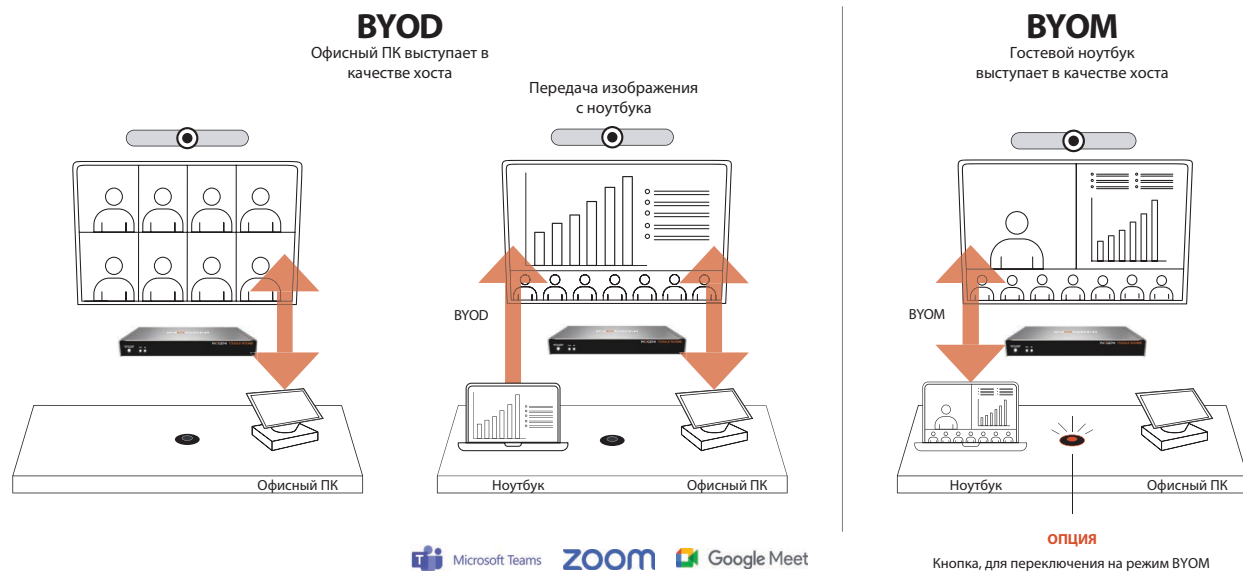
BYOD
Офисный ПК выступает в качестве хоста

Передача изображения с ноутбука

BYOD

Офисный ПК

Ноутбук

Офисный ПК

BYOM
Гостевой ноутбук выступает в качестве хоста

BYOM

Ноутбук

Офисный ПК

ОПЦИЯ
Кнопка, для переключения на режим BYOM

Microsoft Teams zoom Google Meet